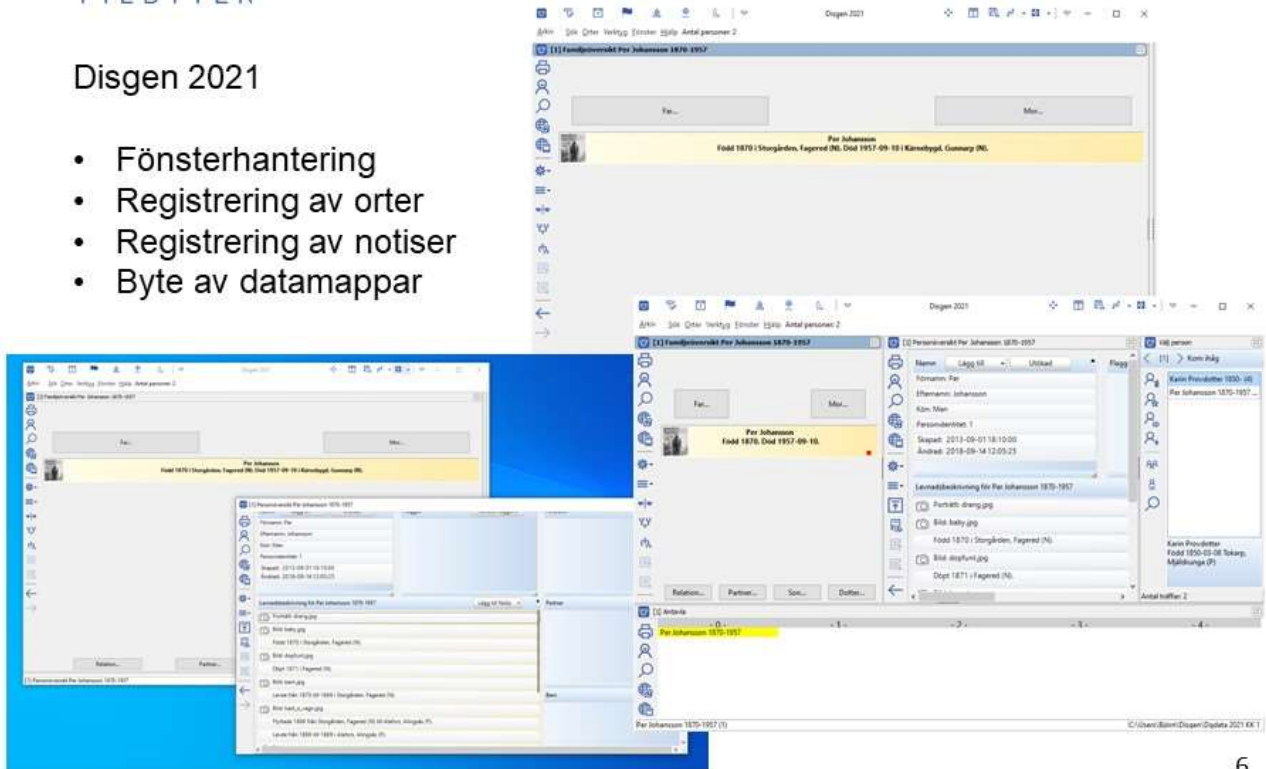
Disgen 2021

- Fönsterhantering
- Registrering av orter
- Registrering av notiser
- Byte av datamappar

Disgen 2021
Arkiv Sök Orter Verktyg Fönster Hjälp Antal personer: 2
[1] Familjeöversikt Per Johansson 1870-1957
Far...
Mor...
Per Johansson
Född 1870 i Storgården, Fagered (N). Död 1957-09-10 i Kärnebygd, Gunnarp (N).

Disgen 2021
Arkiv Sök Orter Verktyg Fönster Hjälp Antal personer: 2
[1] Familjeöversikt Per Johansson 1870-1957
Far...
Mor...
Per Johansson
Född 1870. Död 1957-09-10.
Relation... Partner... Son... Dotter...
[2] Personöversikt Per Johansson 1870-1957
Namn Lägg till Utökad Flagg
Förnamn: Per
Efternamn: Johansson
Kön: Man
Personidentitet: 1
Skapad: 2013-09-01 18:10:00
Ändrad: 2018-09-14 12:05:25
Levnadsbeskrivning för Per Johansson 1870-1957
Porträtt: dräng.jpg
Bild: baby.jpg
Född 1870 i Storgården, Fagered (N).
Bild: dopfunt.jpg
Döpt 1871 i Fagered (N).
Välj person
[1] Kom ihåg
Karin Provdotter 1850- (4)
Per Johansson 1870-1957 ...
Karin Provdotter
Född 1850-03-08 Tokarp, Mjäldrunga (P)
Antal träffar: 2
[3] Antavla
-0- -1- -2- -3- -4-
Per Johansson 1870-1957
Per Johansson 1870-1957 (1)
C:\Users\Björn\Disgen\Digdata 2021 KK 1

Disgen 2021
Arkiv Sök Orter Verktyg Fönster Hjälp Antal personer: 2
[1] Familjeöversikt Per Johansson 1870-1957
Far...
Mor...
Per Johansson
Född 1870 i Storgården, Fagered (N). Död 1957-09-10 i Kärnebygd, Gunnarp (N).
Relation... Partner...
[1] Personöversikt Per Johansson 1870-1957
[2] Personöversikt Per Johansson 1870-1957
Förnamn: Per
Efternamn: Johansson
Kön: Man
Personidentitet: 1
Skapad: 2013-09-01 18:10:00
Ändrad: 2018-09-14 12:05:25
Levnadsbeskrivning för Per Johansson 1870-1957
Lägg till Notis
Partner
Porträtt: dräng.jpg
Bild: baby.jpg
Född 1870 i Storgården, Fagered (N).
Bild: dopfunt.jpg
Döpt 1871 i Fagered (N).
Bild: barn.jpg
Levde från 1870-01-1899 i Storgården, Fagered (N).
Barn
Bild: hast_o_vagn.jpg
Flyttade 1899 från Storgården, Fagered (N) till Alafors, Alingsås (P).
Levde från 1899-01-1909 i Alafors, Alingsås (P).

6